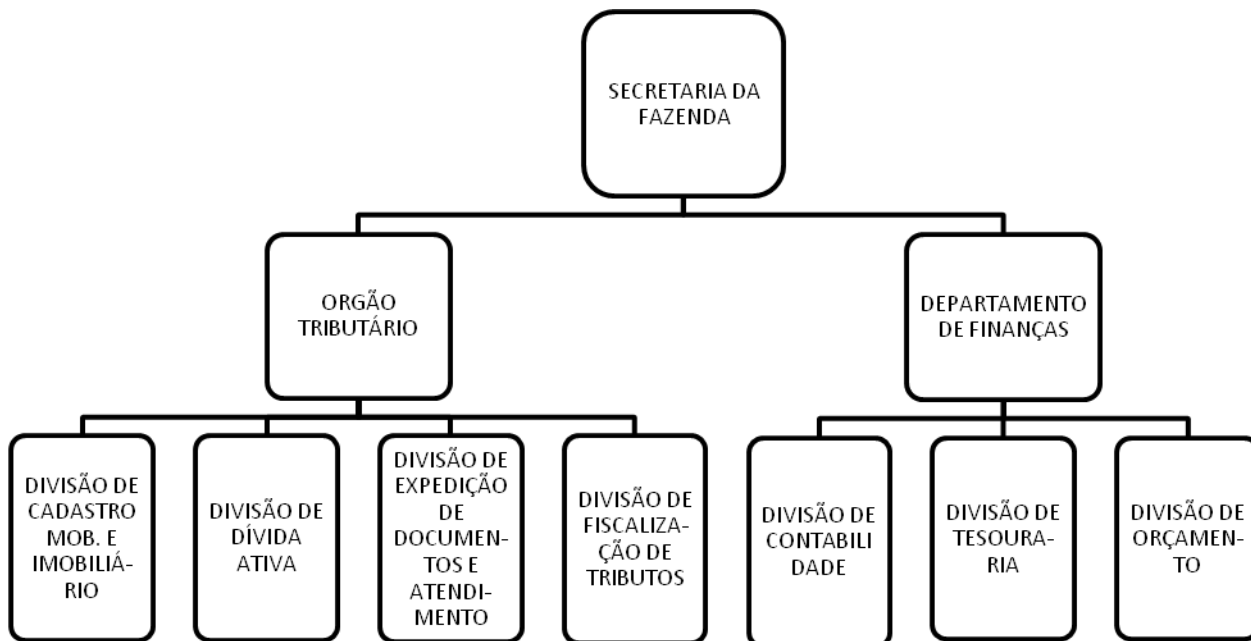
SECRETARIA DA FAZENDA

ORGÃO TRIBUTÁRIO

DEPARTAMENTO DE FINANÇAS

DIVISÃO DE CADASTRO MOB. E IMOBILIÁRIO

DIVISÃO DE DÍVIDA ATIVA

DIVISÃO DE EXPEDIÇÃO DE DOCUMENTOS E ATENDIMENTO

DIVISÃO DE FISCALIZAÇÃO DE TRIBUTOS

DIVISÃO DE CONTABILI DADE

DIVISÃO DE TESOURARIA

DIVISÃO DE ORÇAMENTO